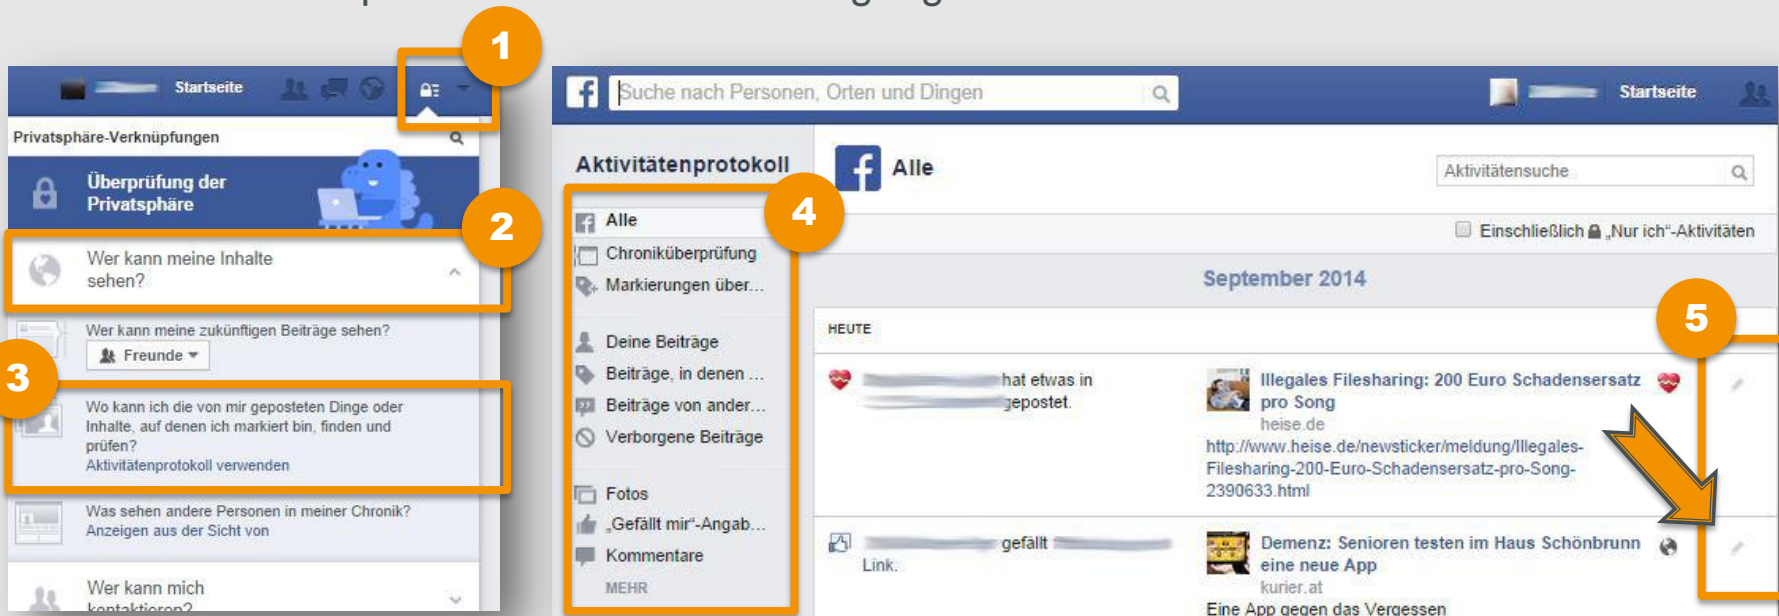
Startseite

1

Privatsphäre-Verknüpfungen

Überprüfung der Privatsphäre

2

Wer kann meine Inhalte sehen?

Wer kann meine zukünftigen Beiträge sehen?

Freunde

3

Wo kann ich die von mir geposteten Dinge oder Inhalte, auf denen ich markiert bin, finden und prüfen?
Aktivitätenprotokoll verwenden

Was sehen andere Personen in meiner Chronik?
Anzeigen aus der Sicht von

Wer kann mich kontaktieren?

Suche nach Personen, Orten und Dingen

Startseite

Aktivitätenprotokoll

4

Alle
Chroniküberprüfung
Markierungen über...
Deine Beiträge
Beiträge, in denen ...
Beiträge von ander...
Verborgene Beiträge
Fotos
„Gefällt mir"-Angab...
Kommentare
MEHR

Alle

Aktivitätensuche

Einschließlich „Nur ich"-Aktivitäten

September 2014

HEUTE

5

hat etwas in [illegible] gepostet.

Illegales Filesharing: 200 Euro Schadensersatz pro Song
heise.de
http://www.heise.de/newsticker/meldung/Illegales-Filesharing-200-Euro-Schadensersatz-pro-Song-2390633.html

gefällt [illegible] Link.

Demenz: Senioren testen im Haus Schönbrunn eine neue App
kurier.at
Eine App gegen das Vergessen